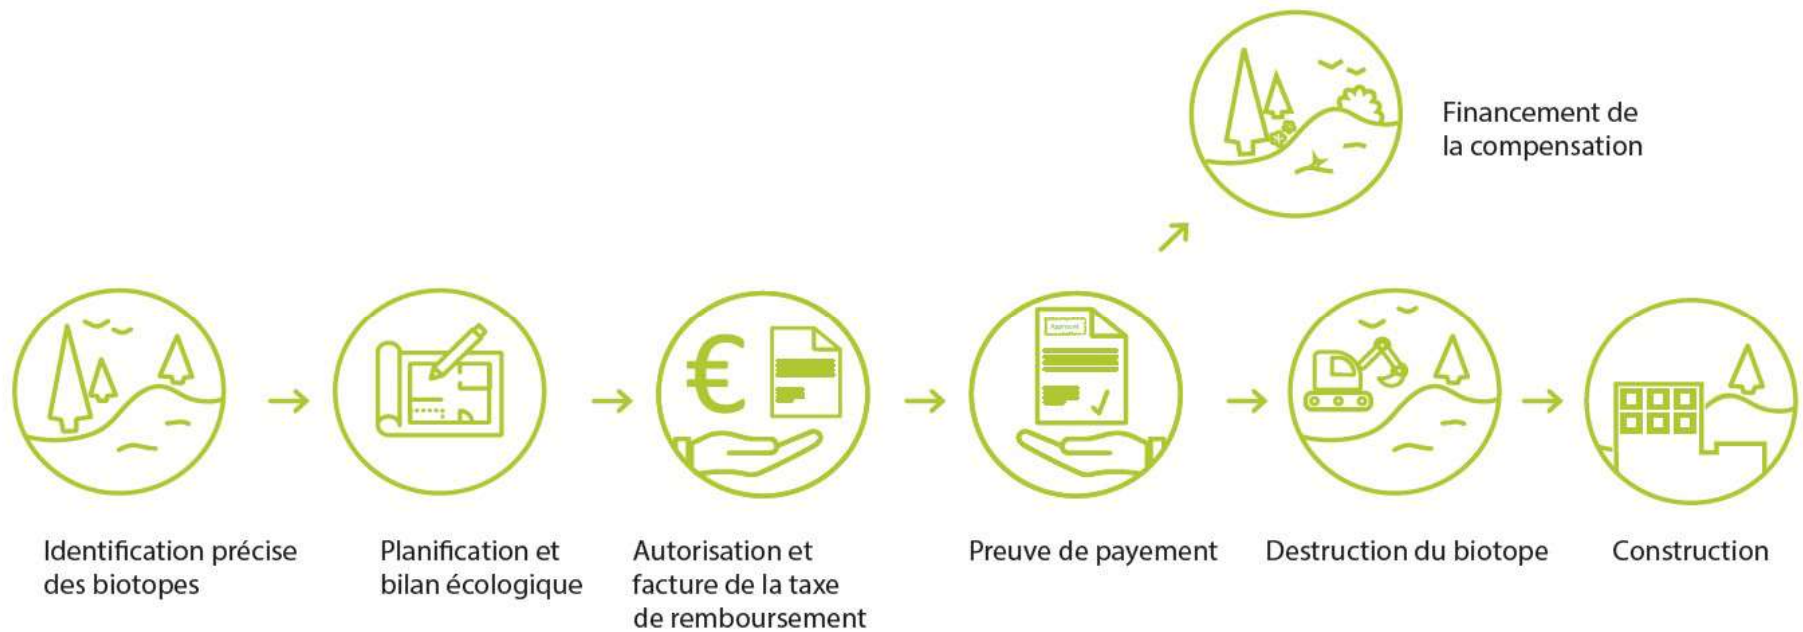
Financement de la compensation

€

Approved

Identification précise des biotopes

Planification et bilan écologique

Autorisation et facture de la taxe de remboursement

Preuve de payement

Destruction du biotope

Construction